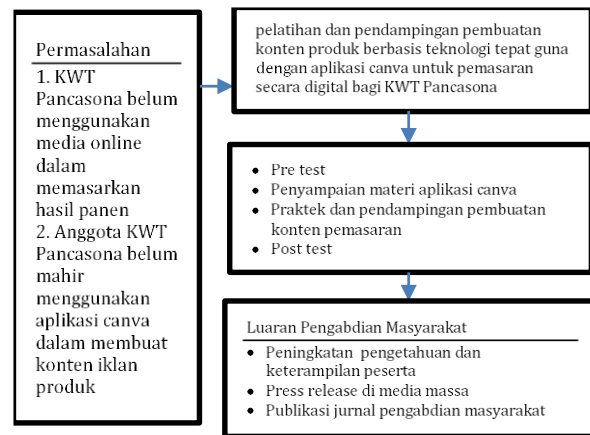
Permasalahan

1. KWT Pancasona belum menggunakan media online dalam memasarkan hasil panen
2. Anggota KWT Pancasona belum mahir menggunakan aplikasi canva dalam membuat konten iklan produk

pelatihan dan pendampingan pembuatan konten produk berbasis teknologi tepat guna dengan aplikasi canva untuk pemasaran secara digital bagi KWT Pancasona

- Pre test
- Penyampaian materi aplikasi canva
- Praktek dan pendampingan pembuatan konten pemasaran
- Post test

Luaran Pengabdian Masyarakat

- Peningkatan pengetahuan dan keterampilan peserta
- Press release di media massa
- Publikasi jurnal pengabdian masyarakat